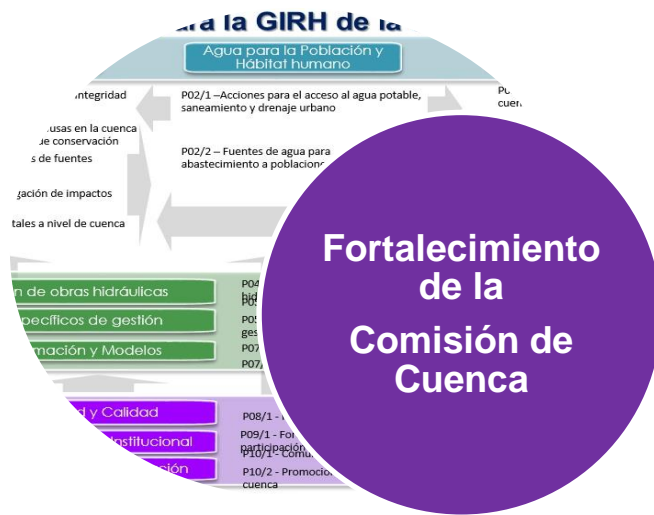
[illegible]ara la GIRH de la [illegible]

Agua para la Población y Hábitat humano

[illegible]ntegridad

P02/1 –Acciones para el acceso al agua potable, saneamiento y drenaje urbano

P0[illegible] cuen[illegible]

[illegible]usas en la cuenca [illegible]e conservación

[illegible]s de fuentes

P02/2 – Fuentes de agua para abastecimiento a poblacion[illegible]

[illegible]gación de impactos

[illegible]tales a nivel de cuenca

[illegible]n de obras hidráulicas

P04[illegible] hid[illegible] P0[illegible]

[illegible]pecíficos de gestión

P05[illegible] ges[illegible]

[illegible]mación y Modelos

P07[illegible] P07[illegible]

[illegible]d y Calidad

P08/1 - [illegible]

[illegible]nstitucional

P09/1 - For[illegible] participación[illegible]

P10/1 - Comu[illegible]

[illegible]ción

P10/2 - Promocio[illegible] cuenca

Fortalecimiento de la Comisión de Cuenca